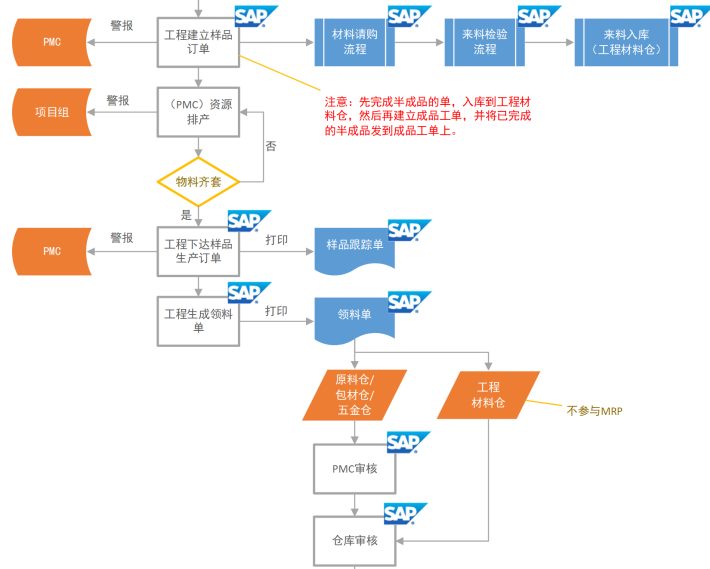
PMC

警报

工程建立样品订单

SAP

材料请购流程

SAP

来料检验流程

SAP

来料入库（工程材料仓）

SAP

注意：先完成半成品的单，入库到工程材料仓，然后再建立成品工单，并将已完成的半成品发到成品工单上。

项目组

警报

（PMC）资源排产

否

物料齐套

是

PMC

警报

工程下达样品生产订单

SAP

打印

样品跟踪单

SAP

工程生成领料单

SAP

打印

领料单

SAP

原料仓/包材仓/五金仓

工程材料仓

不参与MRP

PMC审核

SAP

仓库审核

SAP